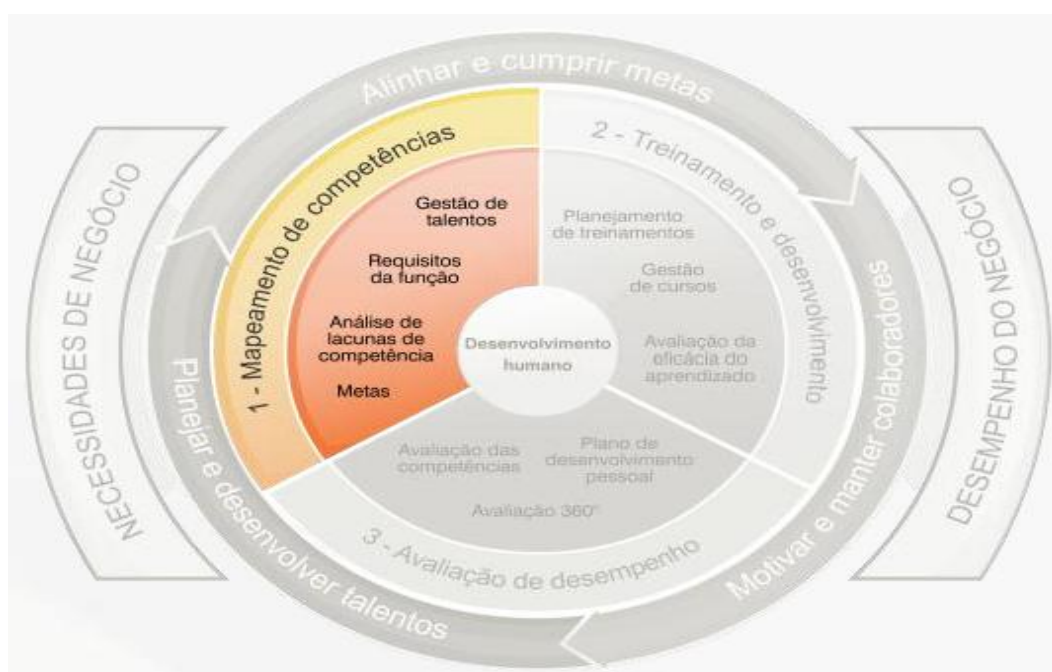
Alinhar e cumprir metas

NECESSIDADES DE NEGÓCIO

1 - Mapeamento de competências

Gestão de talentos

Requisitos da função

Análise de lacunas de competência

Metas

2 - Treinamento e desenvolvimento

Planejamento de treinamentos

Gestão de cursos

Avaliação da eficácia do aprendizado

Desenvolvimento humano

3 - Avaliação de desempenho

Avaliação das competências

Plano de desenvolvimento pessoal

Avaliação 360°

Planejar e desenvolver talentos

Motivar e manter colaboradores

DESEMPENHO DO NEGÓCIO